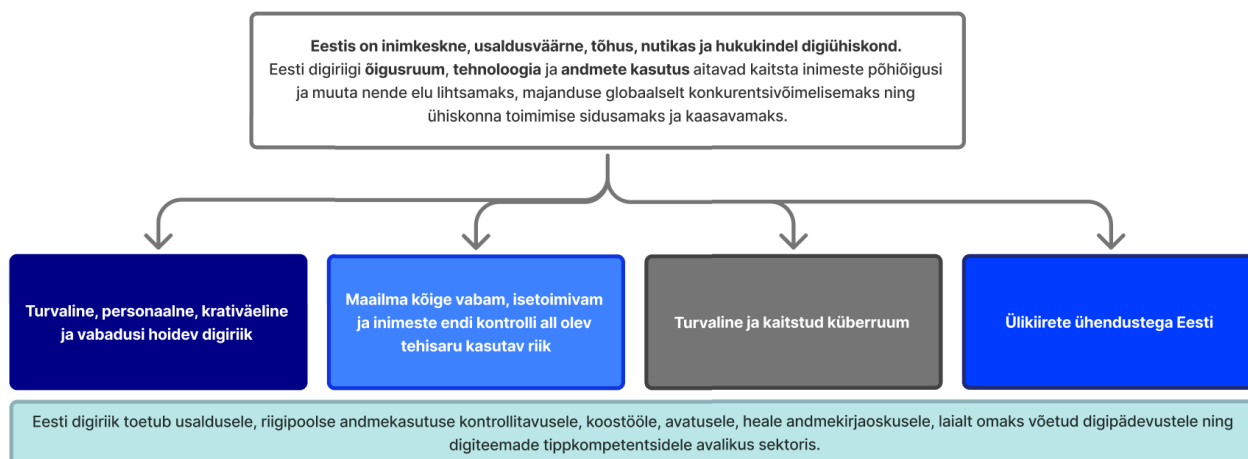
Eestis on inimkeskne, usaldusväärne, tõhus, nutikas ja hukukindel digiühiskond.
Eesti digiriigi õigusruum, tehnoloogia ja andmete kasutus aitavad kaitsta inimeste põhiõigusi ja muuta nende elu lihtsamaks, majanduse globaalselt konkurentsivõimelisemaks ning ühiskonna toimimise sidusamaks ja kaasavamaks.

Turvaline, personaalne, krativäeline ja vabadusi hoidev digiriik

Maailma kõige vabam, isetoimivam ja inimeste endi kontrolli all olev tehisaru kasutav riik

Turvaline ja kaitstud küberruum

Ülikiirete ühendustega Eesti

Eesti digiriik toetub usaldusele, riigipoolse andmekasutuse kontrollitavusele, koostööle, avatusele, heale andmekirjaoskusele, laialt omaks võetud digipädevustele ning digiteemade tippkompetentsidele avalikus sektoris.